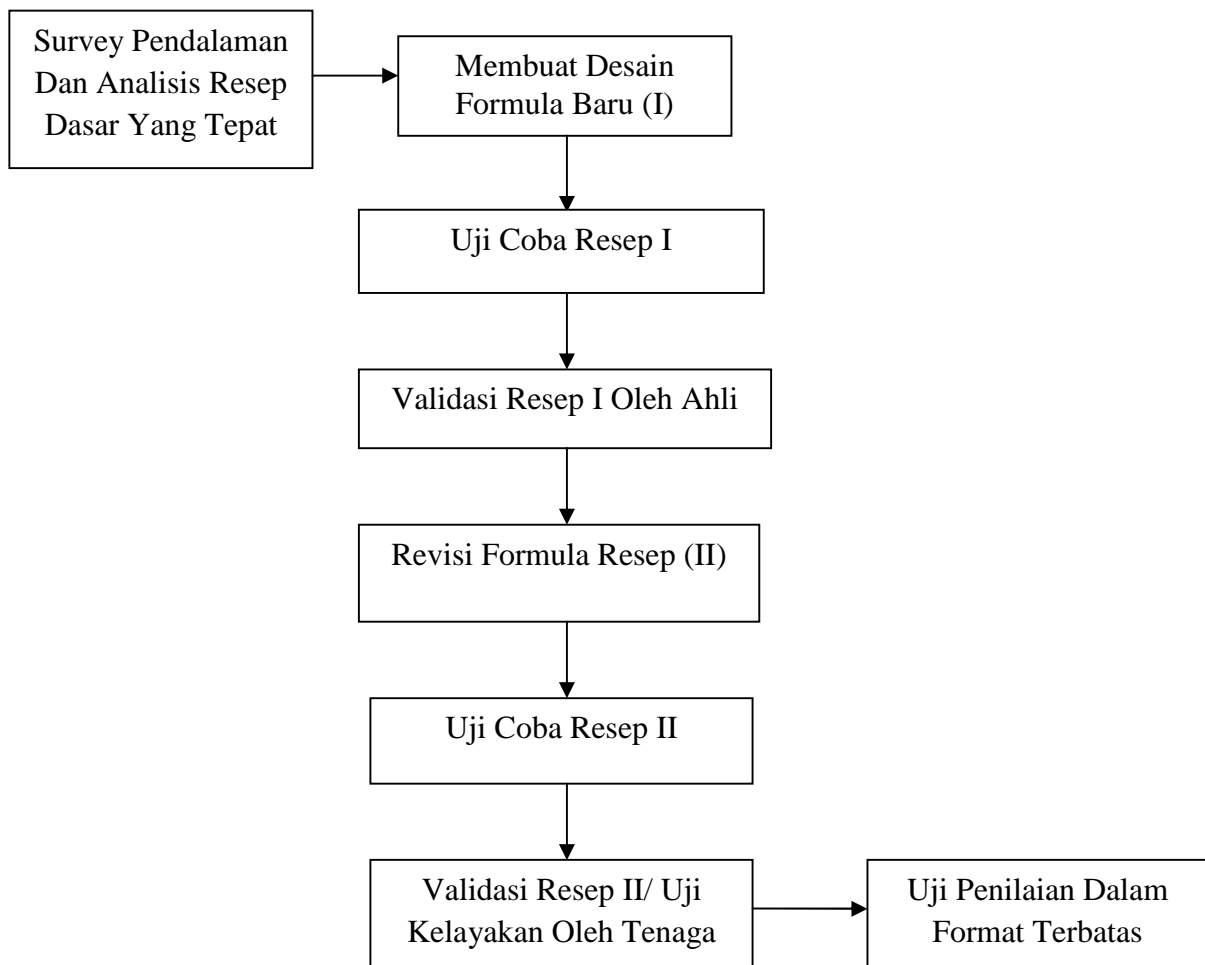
Survey Pendalaman Dan Analisis Resep Dasar Yang Tepat

Membuat Desain Formula Baru (I)

Uji Coba Resep I

Validasi Resep I Oleh Ahli

Revisi Formula Resep (II)

Uji Coba Resep II

Validasi Resep II/ Uji Kelayakan Oleh Tenaga

Uji Penilaian Dalam Format Terbatas